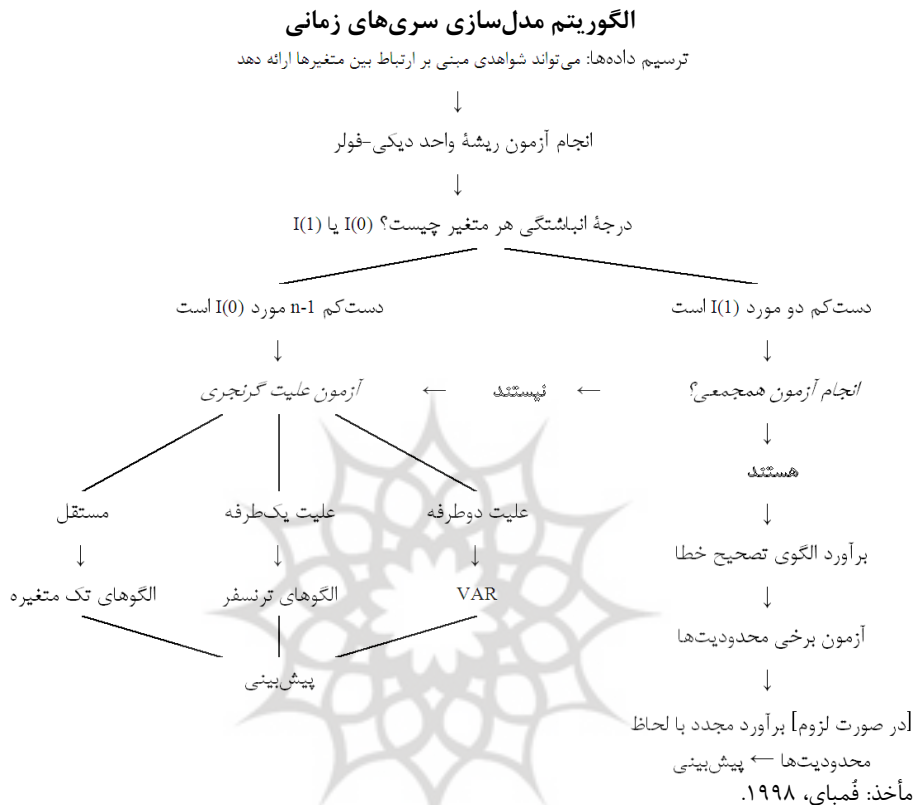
الگوریتم مدل‌سازی سری‌های زمانی

ترسیم داده‌ها: می‌تواند شواهدی مبنی بر ارتباط بین متغیرها ارائه دهد

↓

انجام آزمون ریشهٔ واحد دیکی-فولر

↓

درجهٔ انباشتگی هر متغیر چیست؟ I(0) یا I(1)

دست‌کم دو مورد I(1) است

↓

انجام آزمون همجمعی؟

↓

هستند

↓

برآورد الگوی تصحیح خطا

↓

آزمون برخی محدودیت‌ها

↓

[در صورت لزوم] برآورد مجدد با لحاظ محدودیت‌ها ← پیش‌بینی

نیستند →

دست‌کم n-1 مورد I(0) است

↓

آزمون علیت گرنجری

علیت دوطرفه

↓

VAR

علیت یک‌طرفه

↓

الگوهای ترنسفر

مستقل

↓

الگوهای تک متغیره

پیش‌بینی

مأخذ: قمبای، ۱۹۹۸.